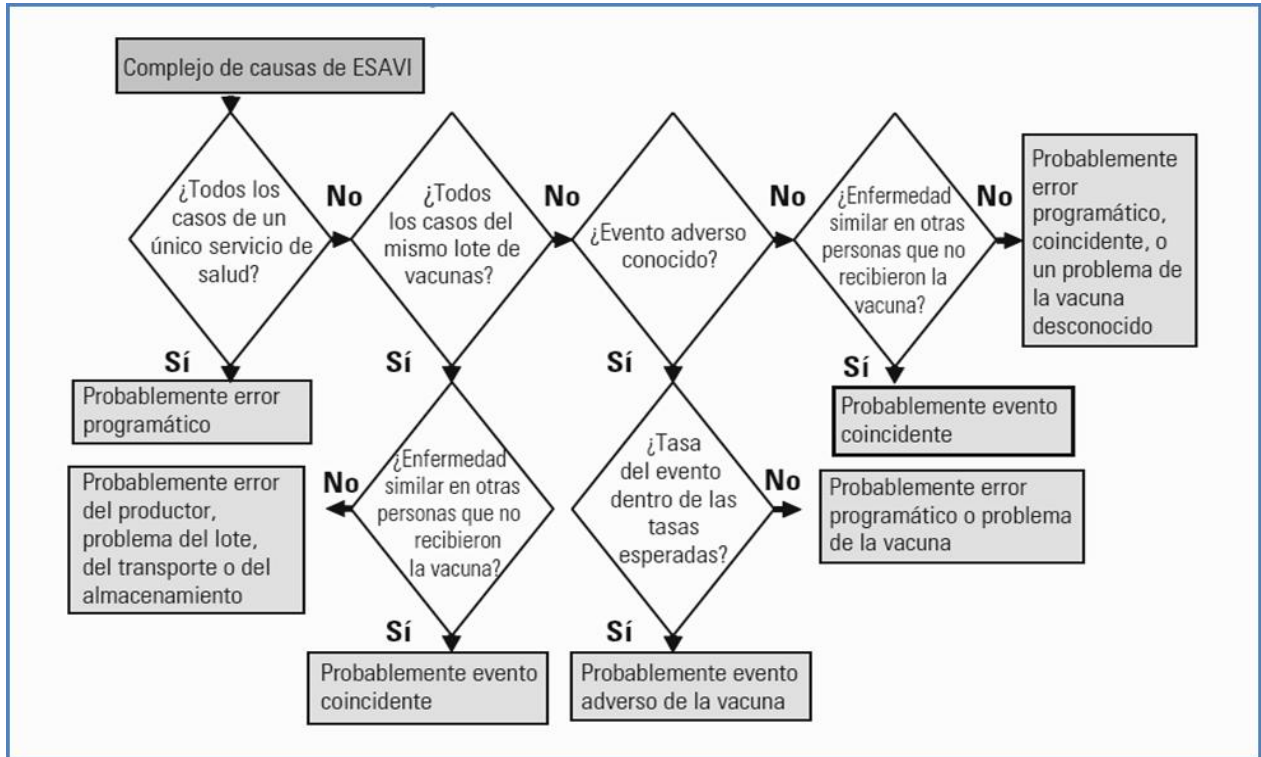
Complejo de causas de ESAVI

¿Todos los casos de un único servicio de salud?

No

¿Todos los casos del mismo lote de vacunas?

No

¿Evento adverso conocido?

No

¿Enfermedad similar en otras personas que no recibieron la vacuna?

No

Probablemente error programático, coincidente, o un problema de la vacuna desconocido

Sí

Probablemente error programático

Sí

Sí

Sí

Probablemente evento coincidente

Probablemente error del productor, problema del lote, del transporte o del almacenamiento

No

¿Enfermedad similar en otras personas que no recibieron la vacuna?

¿Tasa del evento dentro de las tasas esperadas?

No

Probablemente error programático o problema de la vacuna

Sí

Sí

Probablemente evento coincidente

Probablemente evento adverso de la vacuna